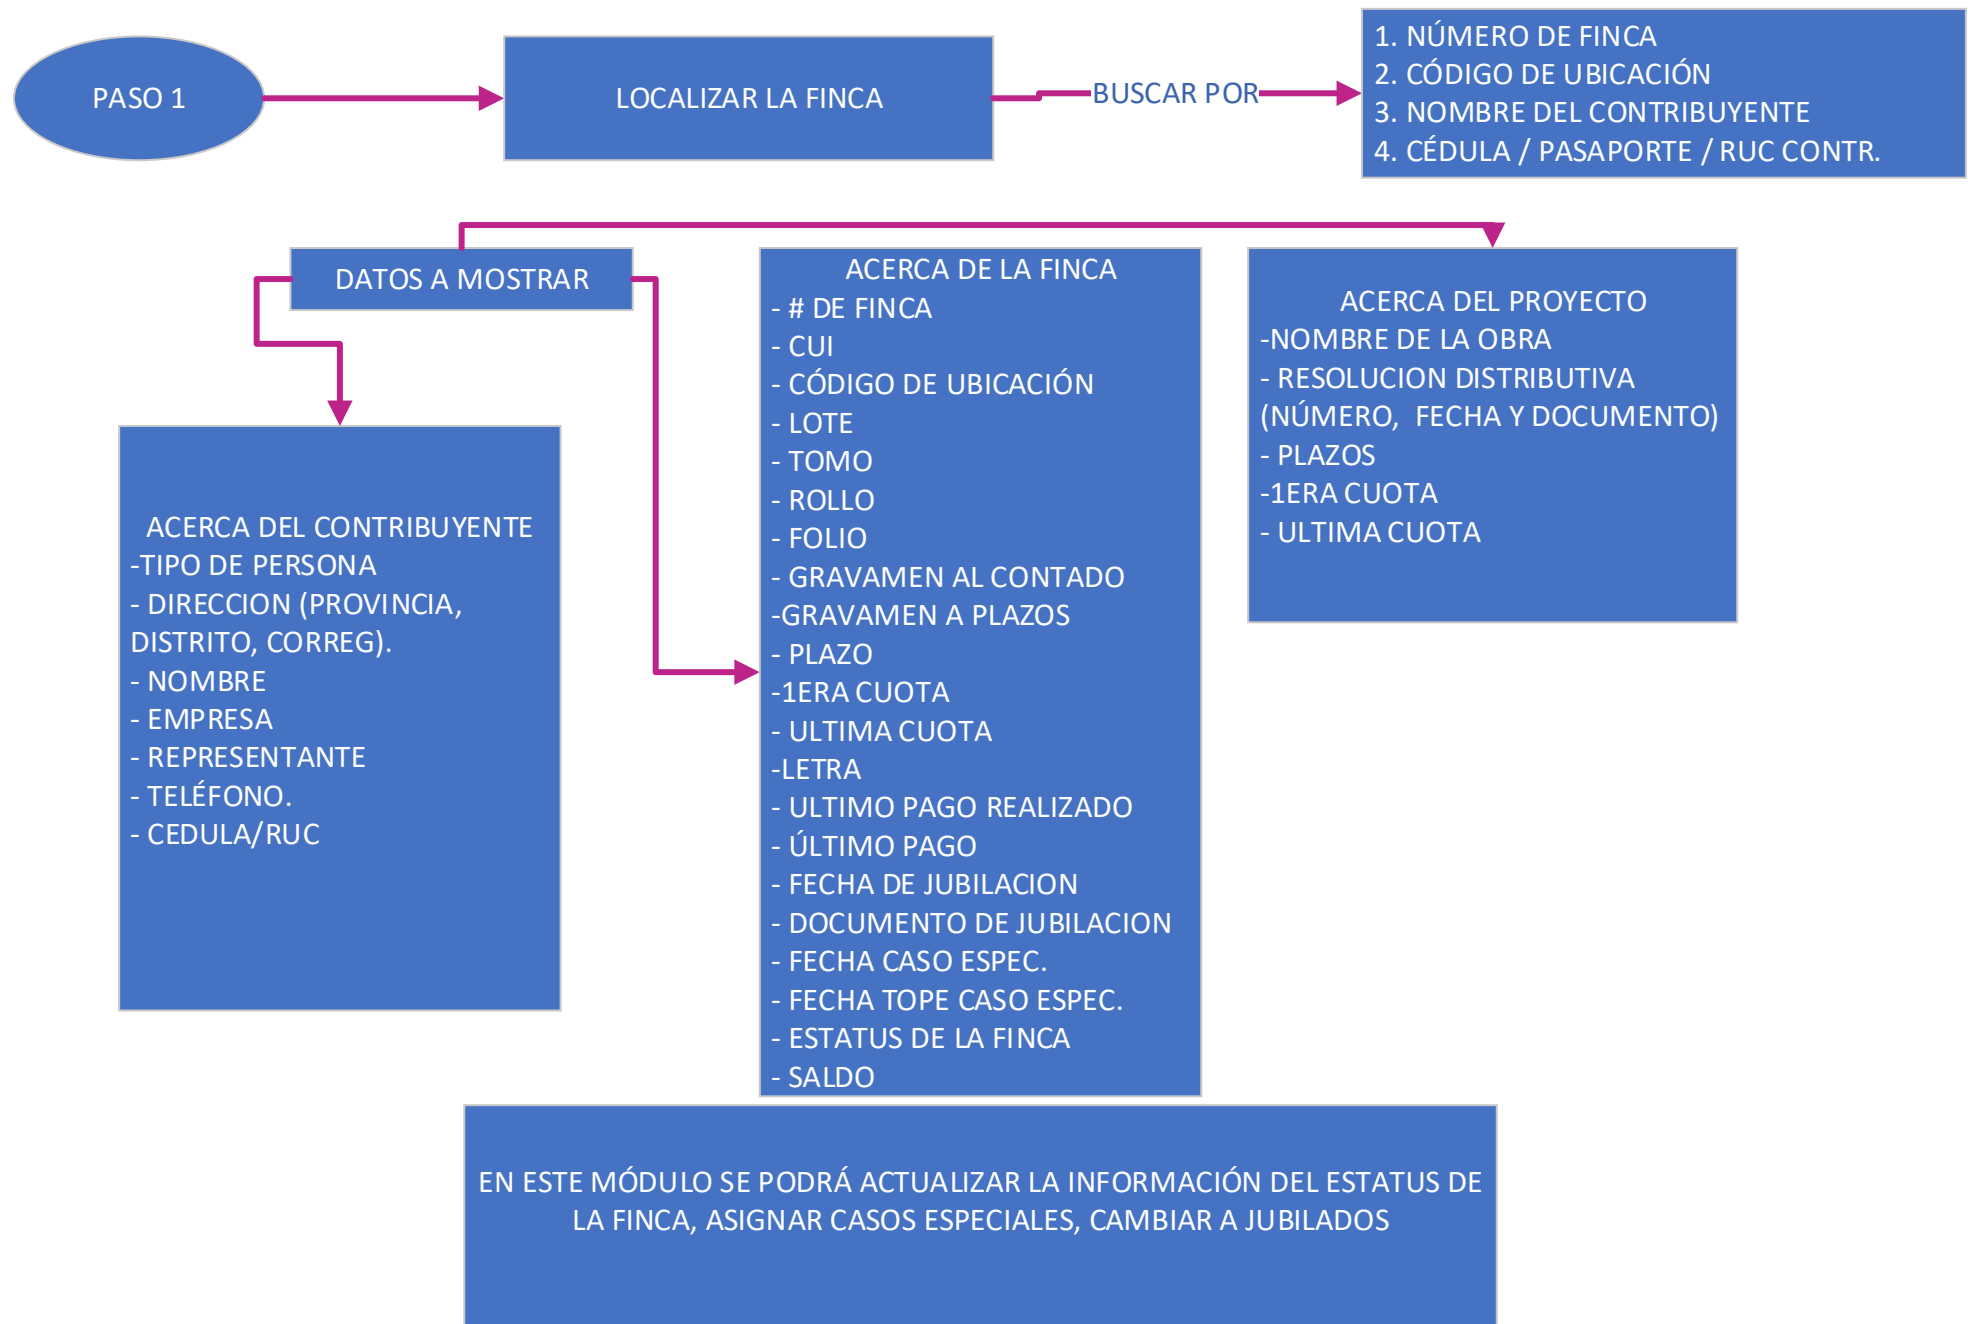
PASO 1

LOCALIZAR LA FINCA

BUSCAR POR

1. NÚMERO DE FINCA
2. CÓDIGO DE UBICACIÓN
3. NOMBRE DEL CONTRIBUYENTE
4. CÉDULA / PASAPORTE / RUC CONTR.

DATOS A MOSTRAR

ACERCA DEL CONTRIBUYENTE
-TIPO DE PERSONA
- DIRECCION (PROVINCIA, DISTRITO, CORREG).
- NOMBRE
- EMPRESA
- REPRESENTANTE
- TELÉFONO.
- CEDULA/RUC

ACERCA DE LA FINCA
- # DE FINCA
- CUI
- CÓDIGO DE UBICACIÓN
- LOTE
- TOMO
- ROLLO
- FOLIO
- GRAVAMEN AL CONTADO
-GRAVAMEN A PLAZOS
- PLAZO
-1ERA CUOTA
- ULTIMA CUOTA
-LETRA
- ULTIMO PAGO REALIZADO
- ÚLTIMO PAGO
- FECHA DE JUBILACION
- DOCUMENTO DE JUBILACION
- FECHA CASO ESPEC.
- FECHA TOPE CASO ESPEC.
- ESTATUS DE LA FINCA
- SALDO

ACERCA DEL PROYECTO
-NOMBRE DE LA OBRA
- RESOLUCION DISTRIBUTIVA (NÚMERO, FECHA Y DOCUMENTO)
- PLAZOS
-1ERA CUOTA
- ULTIMA CUOTA

EN ESTE MÓDULO SE PODRÁ ACTUALIZAR LA INFORMACIÓN DEL ESTATUS DE LA FINCA, ASIGNAR CASOS ESPECIALES, CAMBIAR A JUBILADOS